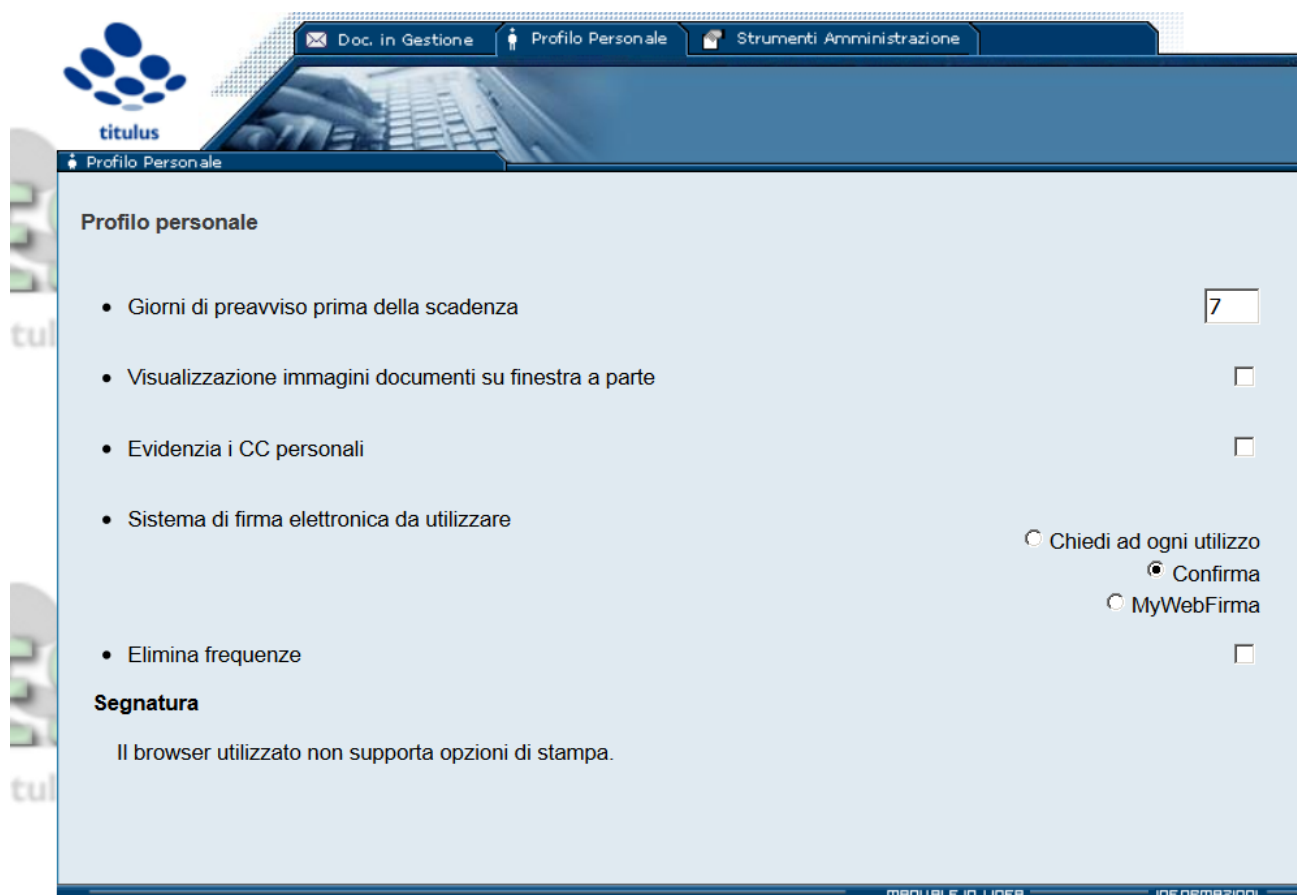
titulus

Doc. in Gestione | Profilo Personale | Strumenti Amministrazione

Profilo Personale

Profilo personale

- Giorni di preavviso prima della scadenza 7
- Visualizzazione immagini documenti su finestra a parte
- Evidenzia i CC personali
- Sistema di firma elettronica da utilizzare

Chiedi ad ogni utilizzo
Confirma
MyWebFirma

- Elimina frequenze

Segnatura

Il browser utilizzato non supporta opzioni di stampa.

tul

tul

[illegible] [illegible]